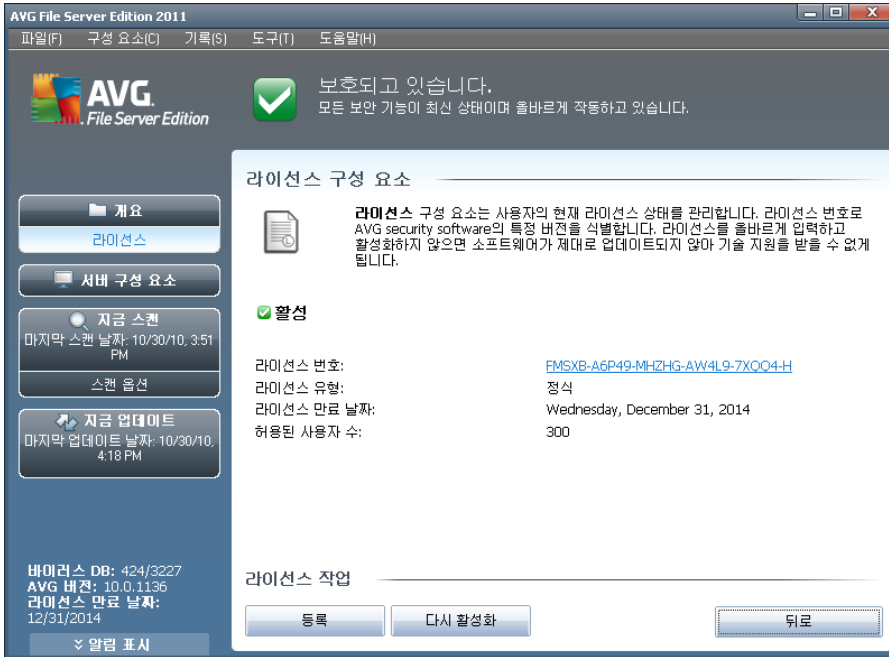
AVG File Server Edition 2011

파일(F) 구성 요소(C) 기록(S) 도구(T) 도움말(H)

AVG File Server Edition

보호되고 있습니다.
모든 보안 기능이 최신 상태이며 올바르게 작동하고 있습니다.

개요
라이선스
서버 구성 요소
지금 스캔
마지막 스캔 날짜: 10/30/10, 3:51 PM
스캔 옵션
지금 업데이트
마지막 업데이트 날짜: 10/30/10, 4:18 PM

바이러스 DB: 424/3227
AVG 버전: 10.0.1136
라이선스 만료 날짜: 12/31/2014
알림 표시

라이선스 구성 요소

라이선스 구성 요소는 사용자의 현재 라이선스 상태를 관리합니다. 라이선스 번호로 AVG security software의 특정 버전을 식별합니다. 라이선스를 올바르게 입력하고 활성화하지 않으면 소프트웨어가 제대로 업데이트되지 않아 기술 지원을 받을 수 없게 됩니다.

활성

| 라이선스 번호: | FMSXB-A6P49-MHZHG-AW4L9-7XQQ4-H |
|---|---|
| 라이선스 유형: | 정식 |
| 라이선스 만료 날짜: | Wednesday, December 31, 2014 |
| 허용된 사용자 수: | 300 |

라이선스 작업
등록
다시 활성화
뒤로